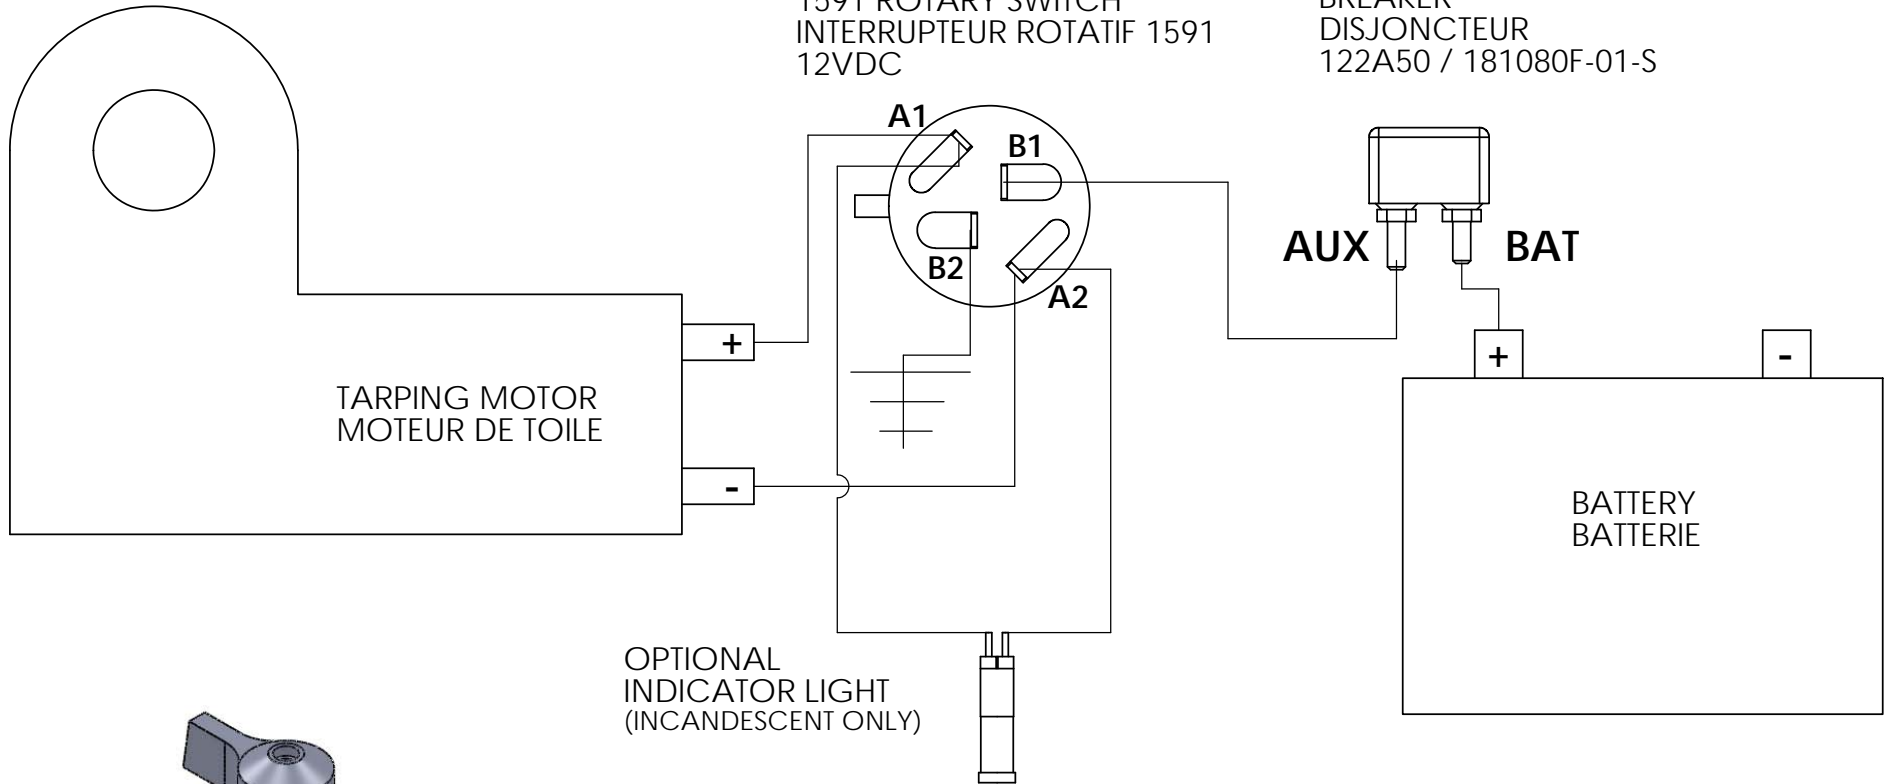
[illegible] ROTARY SWITCH
INTERRUPTEUR ROTATIF 1591
12VDC

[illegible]
DISJONCTEUR
122A50 / 181080F-01-S

A1
B1
B2
A2

AUX
BAT

+
-

TARPING MOTOR
MOTEUR DE TOILE

+
-

BATTERY
BATTERIE

OPTIONAL
INDICATOR LIGHT
(INCANDESCENT ONLY)